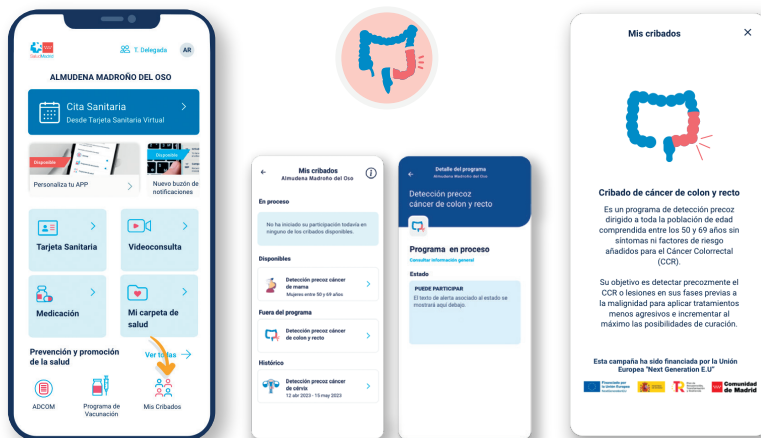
SaludMadrid

T. Delegada AR

ALMUDENA MADROÑO DEL OSO

Cita Sanitaria
Desde Tarjeta Sanitaria Virtual

Disponible
Personaliza tu APP

Disponible
Nuevo buzón de notificaciones

Tarjeta Sanitaria

Videoconsulta

Medicación

Mi carpeta de salud

Prevención y promoción de la salud

Ver todas

ADCOM

Programa de Vacunación

Mis Cribados

Mis cribados
Almudena Madroño del Oso

En proceso

No ha iniciado su participación todavía en ninguno de los cribados disponibles.

Disponibles

Detección precoz cáncer de mama
Mujeres entre 50 y 69 años

Fuera del programa

Detección precoz cáncer de colon y recto

Histórico

Detección precoz cáncer de cérvix
12 abr 2023 - 15 may 2023

Detalle del programa
Almudena Madroño del Oso

Detección precoz cáncer de colon y recto

Programa en proceso
Consultar información general

Estado

PUEDE PARTICIPAR
El texto de alerta asociado al estado se mostrará aquí debajo.

Mis cribados

Cribado de cáncer de colon y recto

Es un programa de detección precoz dirigido a toda la población de edad comprendida entre los 50 y 69 años sin síntomas ni factores de riesgo añadidos para el Cáncer Colorrectal (CCR).

Su objetivo es detectar precozmente el CCR o lesiones en sus fases previas a la malignidad para aplicar tratamientos menos agresivos e incrementar al máximo las posibilidades de curación.

Esta campaña ha sido financiada por la Unión Europea "Next Generation E.U"

Financiado por la Unión Europea NextGenerationEU

Comunidad de Madrid